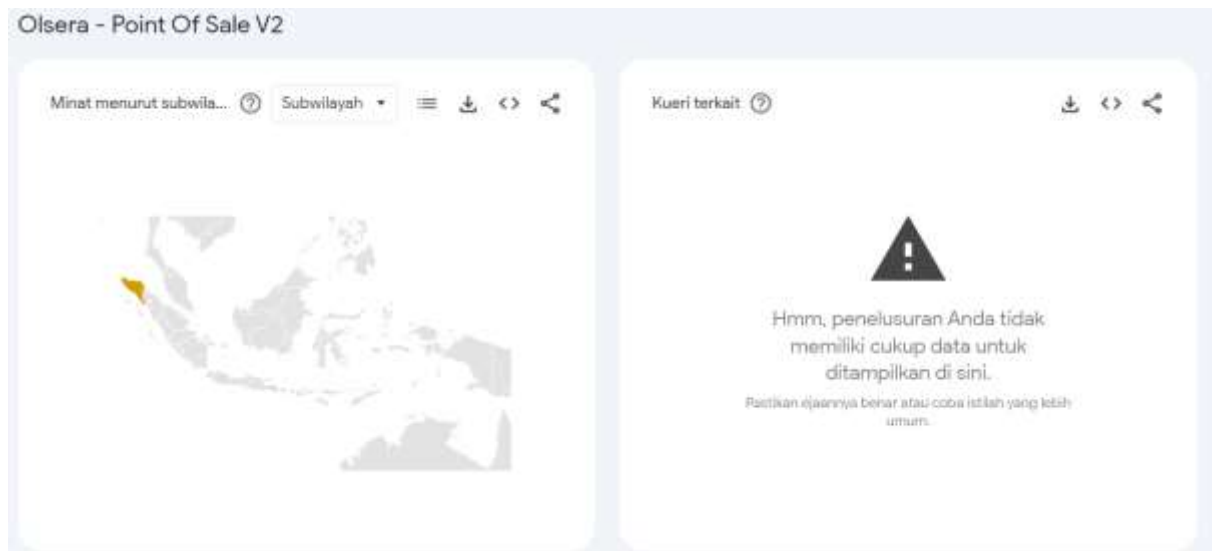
Olsera - Point Of Sale V2

Minat menurut subwila... Subwilayah

Kueri terkait

Hmm, penelusuran Anda tidak memiliki cukup data untuk ditampilkan di sini.

Pastikan ejaannya benar atau coba istilah yang lebih umum.